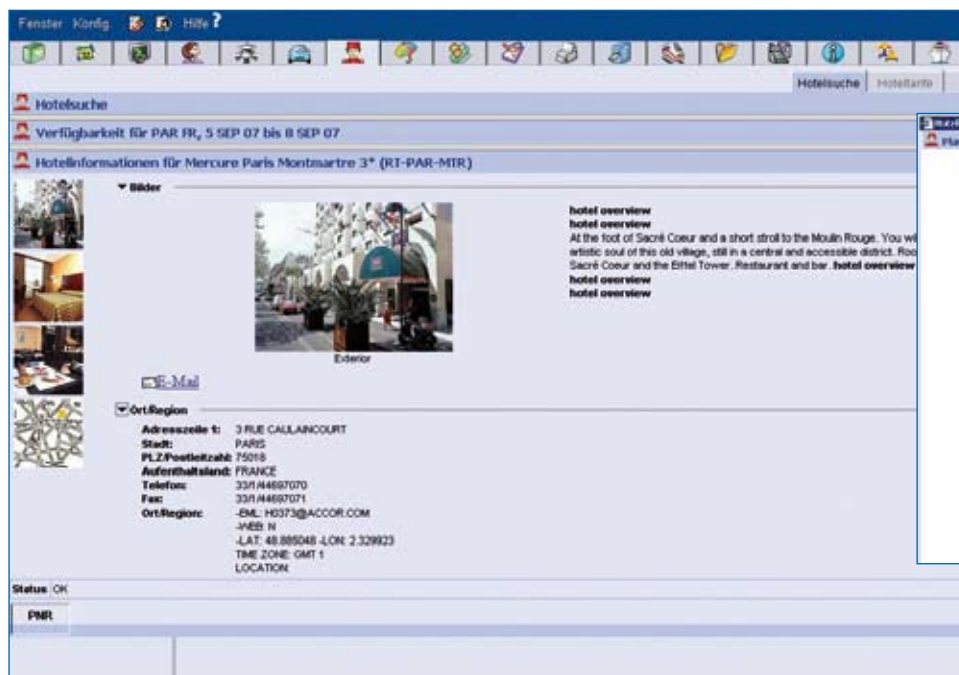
Fenster Konfig Hilfe ?

Hotelsuche | Hoteltarife

Hotelsuche

Verfügbarkeit für PAR FR, 5 SEP 07 bis 8 SEP 07

Hotelinformationen für Mercure Paris Montmartre 3* (RT-PAR-MTR)

Bilder

Exterior

hotel overview
hotel overview
At the foot of Sacré Coeur and a short stroll to the Moulin Rouge. You wi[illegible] artistic soul of this old village, still in a central and accessible district. Roo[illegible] Sacré Coeur and the Eiffel Tower. Restaurant and bar. hotel overview
hotel overview
hotel overview

E-Mail

Ort/Region

| | |
|---|---|
| Adresszeile 1: | 3 RUE CAULAINCOURT |
| Stadt: | PARIS |
| PLZ/Postleitzahl: | 75018 |
| Aufenthaltsland: | FRANCE |
| Telefon: | 33/1/44697070 |
| Fax: | 33/1/44697071 |
| Ort/Region: | -EML: H0373@ACCOR.COM<br>-WEB: N<br>-LAT: 48.885048 -LON: 2.329923<br>TIME ZONE: GMT 1<br>LOCATION: |

Status OK

PNR